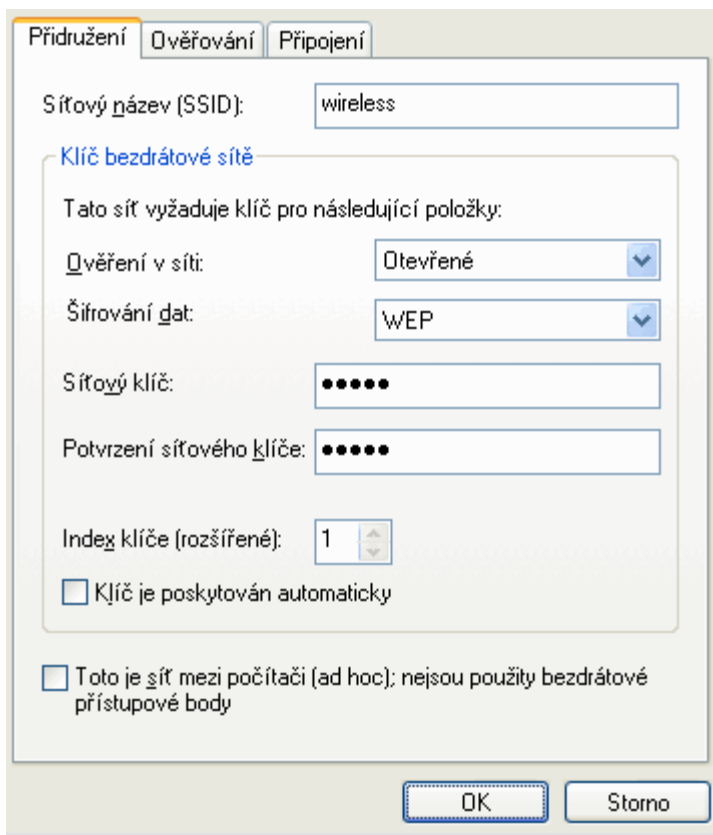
Přidružení | Ověřování | Připojení

Síťový název (SSID): wireless

Klíč bezdrátové sítě

Tato síť vyžaduje klíč pro následující položky:

Ověření v síti: Otevřené

Šifrování dat: WEP

Síťový klíč: •••••

Potvrzení síťového klíče: •••••

Index klíče (rozšířené): 1

Klíč je poskytován automaticky

Toto je síť mezi počítači (ad hoc); nejsou použity bezdrátové přístupové body

OK Storno